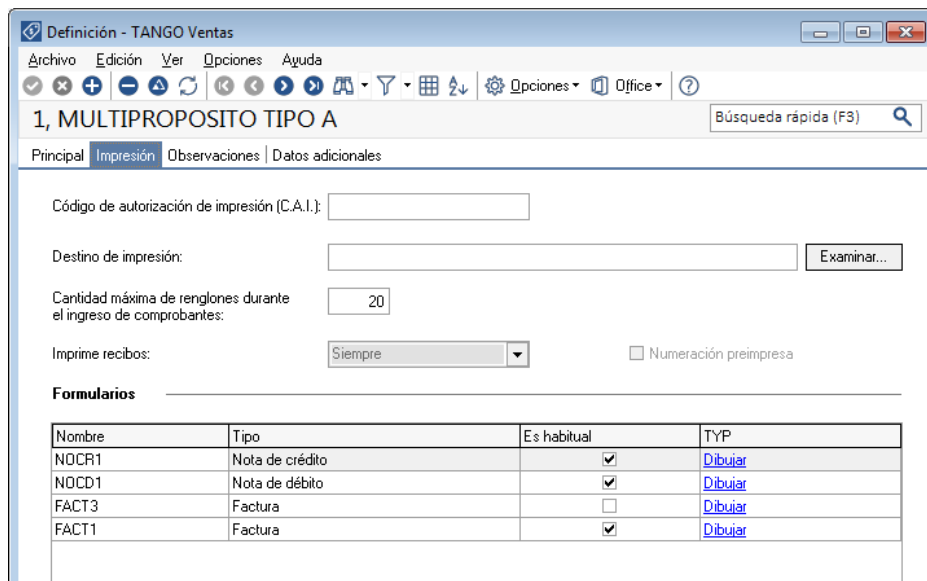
Definición - TANGO Ventas

Archivo Edición Ver Opciones Ayuda

Opciones Office

1, MULTIPROPOSITO TIPO A

Búsqueda rápida (F3)

Principal | Impresión | Observaciones | Datos adicionales

Código de autorización de impresión (C.A.I.):

Destino de impresión:

Examinar...

Cantidad máxima de renglones durante el ingreso de comprobantes: 20

Imprime recibos: Siempre

Numeración preimpresa

Formularios

| Nombre | Tipo | Es habitual | TYP |
|---|---|---|---|
| NOCR1 | Nota de crédito | ✔ | Dibujar |
| NOCD1 | Nota de débito | ✔ | Dibujar |
| FACT3 | Factura | | Dibujar |
| FACT1 | Factura | ✔ | Dibujar |